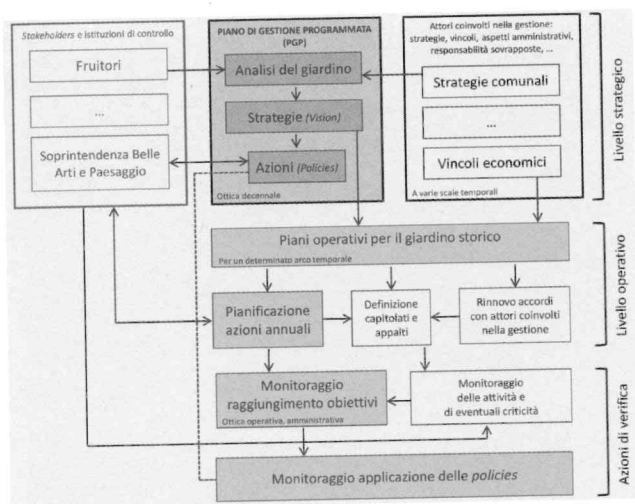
Stakeholders e istituzioni di controllo

Fruitori

...

Soprintendenza Belle Arti e Paesaggio

PIANO DI GESTIONE PROGRAMMATA (PGP)

Analisi del giardino

Strategie (Vision)

Azioni (Policies)

Ottica decennale

Attori coinvolti nella gestione: strategie, vincoli, aspetti amministrativi, responsabilità sovrapposte, ...

Strategie comunali

...

Vincoli economici

A varie scale temporali

Livello strategico

Piani operativi per il giardino storico

Per un determinato arco temporale

Pianificazione azioni annuali

Definizione capitolati e appalti

Rinnovo accordi con attori coinvolti nella gestione

Livello operativo

Monitoraggio raggiungimento obiettivi

Ottica operativa, amministrativa

Monitoraggio delle attività e di eventuali criticità

Monitoraggio applicazione delle policies

Azioni di verifica